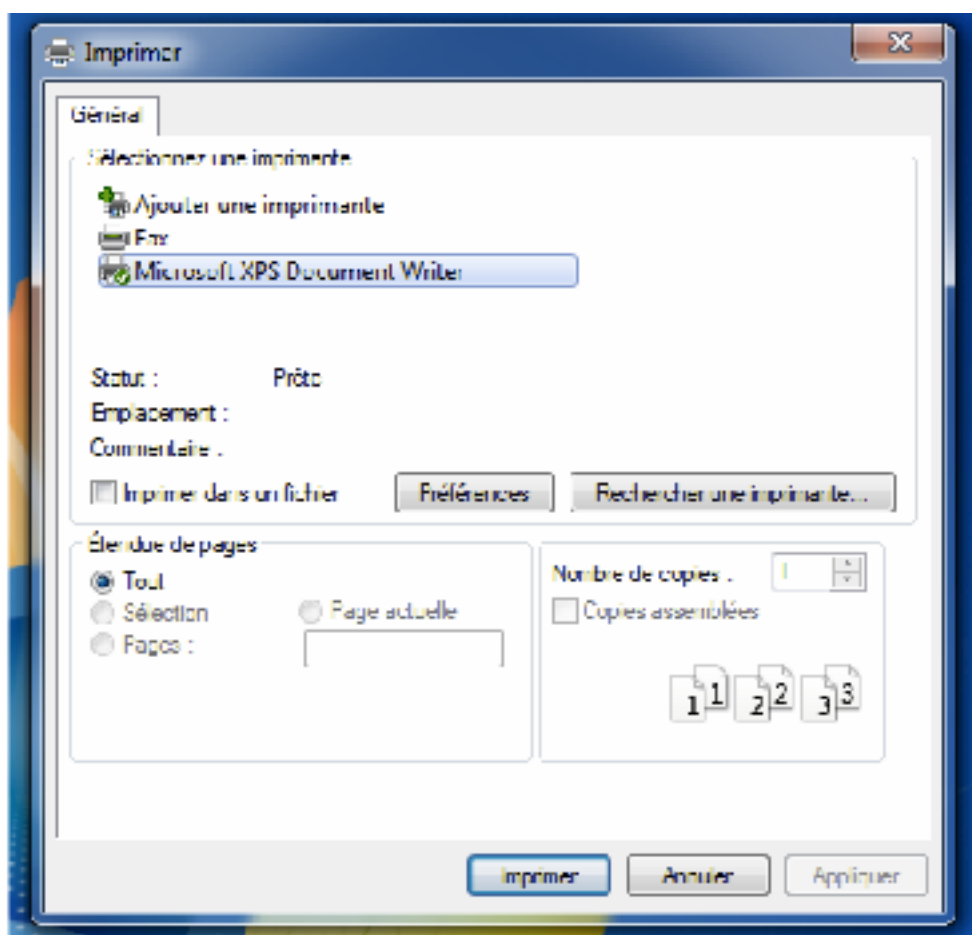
Imprimer

Général

Sélectionnez une imprimante

Ajouter une imprimante
Fax
Microsoft XPS Document Writer

Statut : Prête
Emplacement :
Commentaire :

Imprimer dans un fichier

Préférences

Rechercher une imprimante...

Étendue de pages
Tout
Sélection
Page actuelle
Pages :

Nombre de copies : 1
Copies assemblées

1 1 2 2 3 3

Imprimer Annuler Appliquer